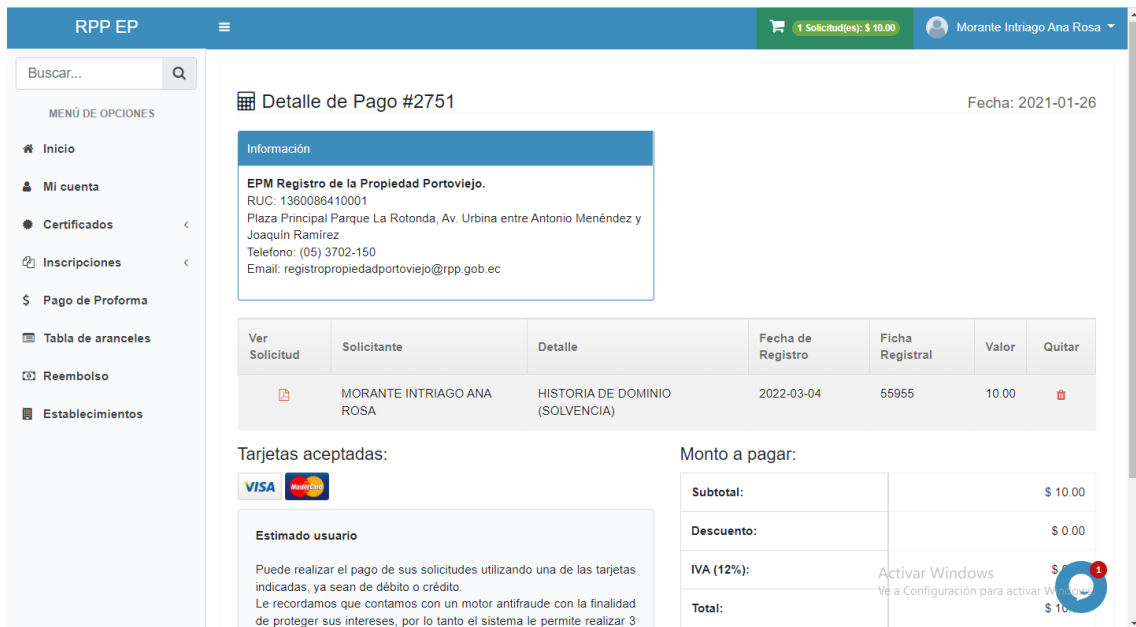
RPP EP

1 Solicitud(es): $ 10.00

Morante Intriago Ana Rosa

Buscar...

MENÚ DE OPCIONES

Inicio

Mi cuenta

Certificados

Inscripciones

Pago de Proforma

Tabla de aranceles

Reembolso

Establecimientos

Detalle de Pago #2751

Fecha: 2021-01-26

Información

EPM Registro de la Propiedad Portoviejo.
RUC: 1360086410001
Plaza Principal Parque La Rotonda, Av. Urbina entre Antonio Menéndez y Joaquín Ramírez
Telefono: (05) 3702-150
Email: registropropiedadportoviejo@rpp.gob.ec

| Ver Solicitud | Solicitante | Detalle | Fecha de Registro | Ficha Registral | Valor | Quitar |
|---|---|---|---|---|---|---|
| | MORANTE INTRIAGO ANA ROSA | HISTORIA DE DOMINIO (SOLVENCIA) | 2022-03-04 | 55955 | 10.00 | |

Tarjetas aceptadas:

VISA MasterCard

Estimado usuario

Puede realizar el pago de sus solicitudes utilizando una de las tarjetas indicadas, ya sean de débito o crédito.
Le recordamos que contamos con un motor antifraude con la finalidad de proteger sus intereses, por lo tanto el sistema le permite realizar 3

Monto a pagar:

| Subtotal: | $ 10.00 |
|---|---|
| Descuento: | $ 0.00 |
| IVA (12%): | $ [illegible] |
| Total: | $ 1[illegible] |

Activar Windows
Ve a Configuración para activar W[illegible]

1